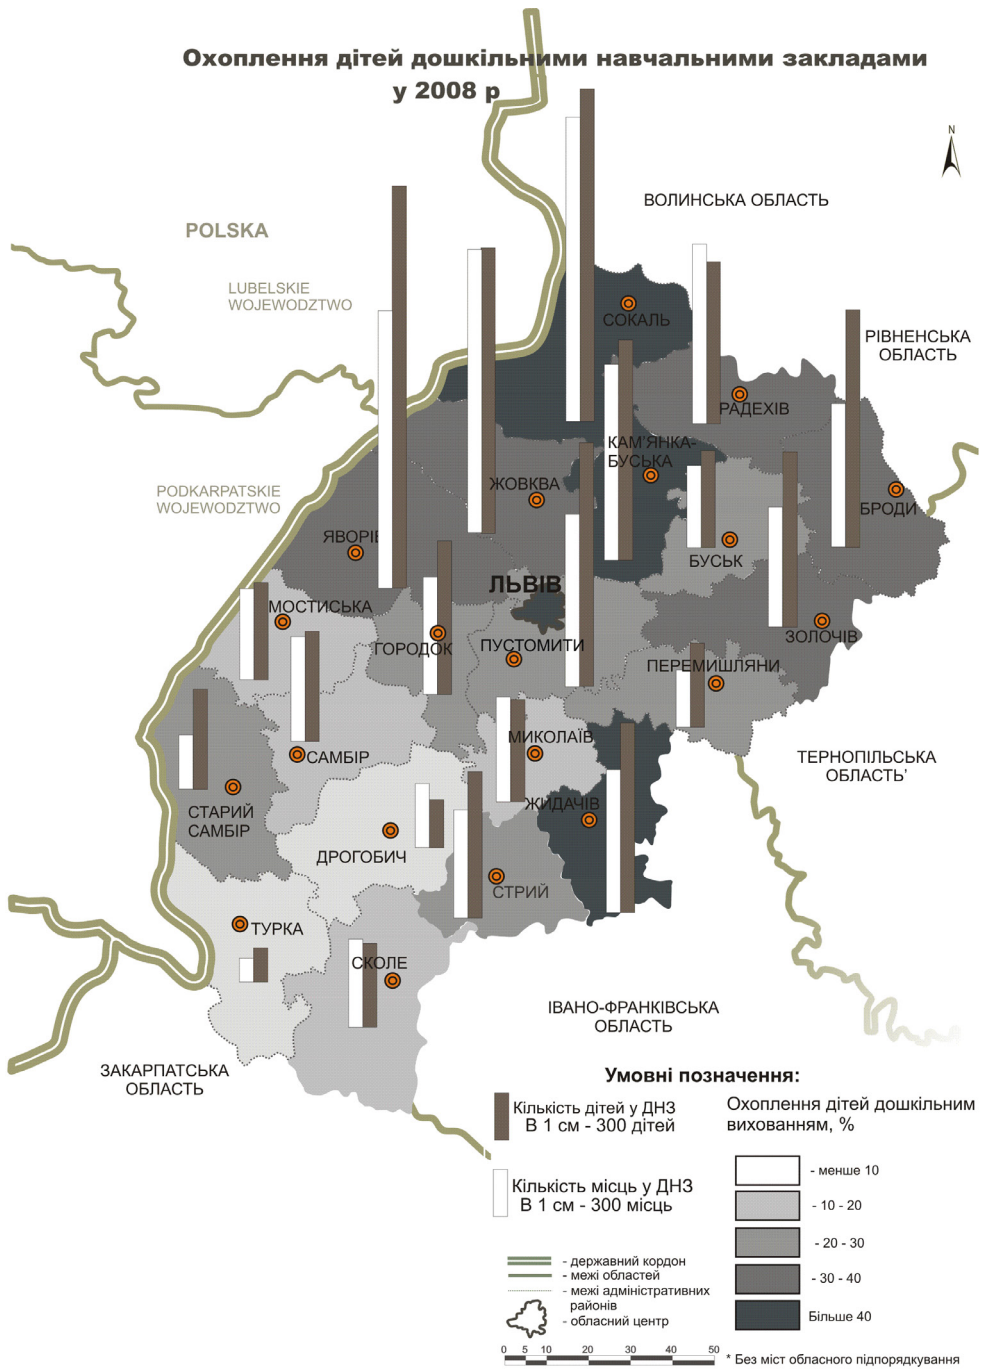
Охоплення дітей дошкільними навчальними закладами у 2008 р

N

POLSKA

LUBELSKIE WOJEWODZTWO

ВОЛИНСЬКА ОБЛАСТЬ

РІВНЕНСЬКА ОБЛАСТЬ

PODKARPATSKIE WOJEWODZTWO

СОКАЛЬ

РАДЕХІВ

КАМ'ЯНКА-БУСЬКА

ЖОВКВА

БРОДИ

ЯВОРІВ

БУСЬК

ЛЬВІВ

МОСТИСЬКА

ЗОЛОЧІВ

ГОРОДОК

ПУСТОМИТИ

ПЕРЕМИШЛЯНИ

САМБІР

МИКОЛАЇВ

ТЕРНОПІЛЬСЬКА ОБЛАСТЬ

СТАРИЙ САМБІР

ЖИДАЧІВ

ДРОГОБИЧ

СТРИЙ

ТУРКА

СКОЛЕ

ІВАНО-ФРАНКІВСЬКА ОБЛАСТЬ

ЗАКАРПАТСЬКА ОБЛАСТЬ

Умовні позначення:

Кількість дітей у ДНЗ
В 1 см - 300 дітей

Кількість місць у ДНЗ
В 1 см - 300 місць

Охоплення дітей дошкільним вихованням, %

- менше 10
- 10 - 20
- 20 - 30
- 30 - 40
Більше 40

- державний кордон
- межі областей
- межі адміністративних районів
- обласний центр

0 5 10 20 30 40 50

* Без міст обласного підпорядкування